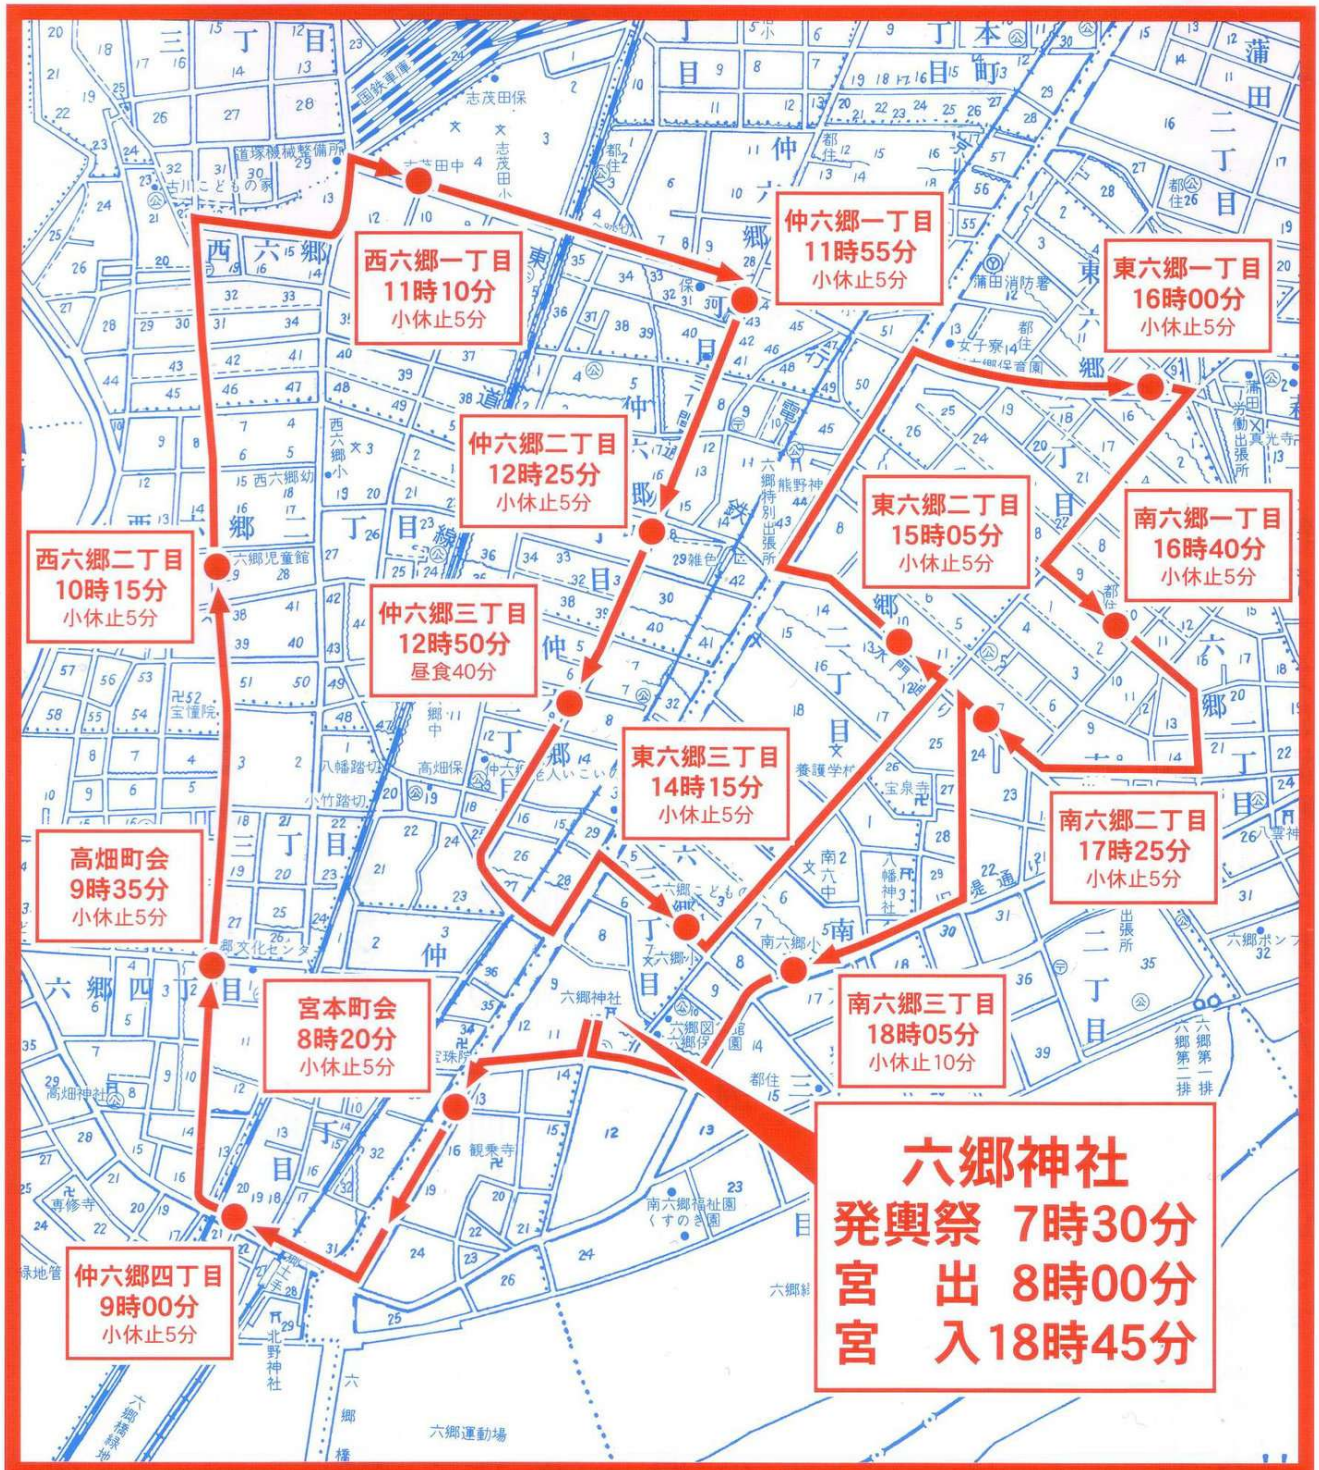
西六郷一丁目
11時10分
小休止5分

仲六郷一丁目
11時55分
小休止5分

東六郷一丁目
16時00分
小休止5分

仲六郷二丁目
12時25分
小休止5分

東六郷二丁目
15時05分
小休止5分

南六郷一丁目
16時40分
小休止5分

西六郷二丁目
10時15分
小休止5分

仲六郷三丁目
12時50分
昼食40分

東六郷三丁目
14時15分
小休止5分

南六郷二丁目
17時25分
小休止5分

高畑町会
9時35分
小休止5分

宮本町会
8時20分
小休止5分

南六郷三丁目
18時05分
小休止10分

仲六郷四丁目
9時00分
小休止5分

六郷神社
発輿祭 7時30分
宮 出 8時00分
宮 入18時45分

国鉄車庫
志茂田保
道塚機械整備所
古川こどもの家
西六郷小
西六郷幼
六郷児童館
宝憧院
八幡踏切
高畑保
小竹踏切
郷文化センタ
高畑神社
観乗寺
専修寺
北野神社
六郷運動場
六郷神社
六郷図書館
南六郷小
養護学校
宝泉寺
八幡神社
熊野神社
六郷特別出張所
蒲田消防署
女子寮
蒲田労働出張所
南六郷福祉園 くすのき園
六郷ポンプ
六郷第一排
六郷第二排
南六中
都住
東六郷
仲六郷
南六郷
六郷
三丁目
二丁目
本町
蒲田
二丁目